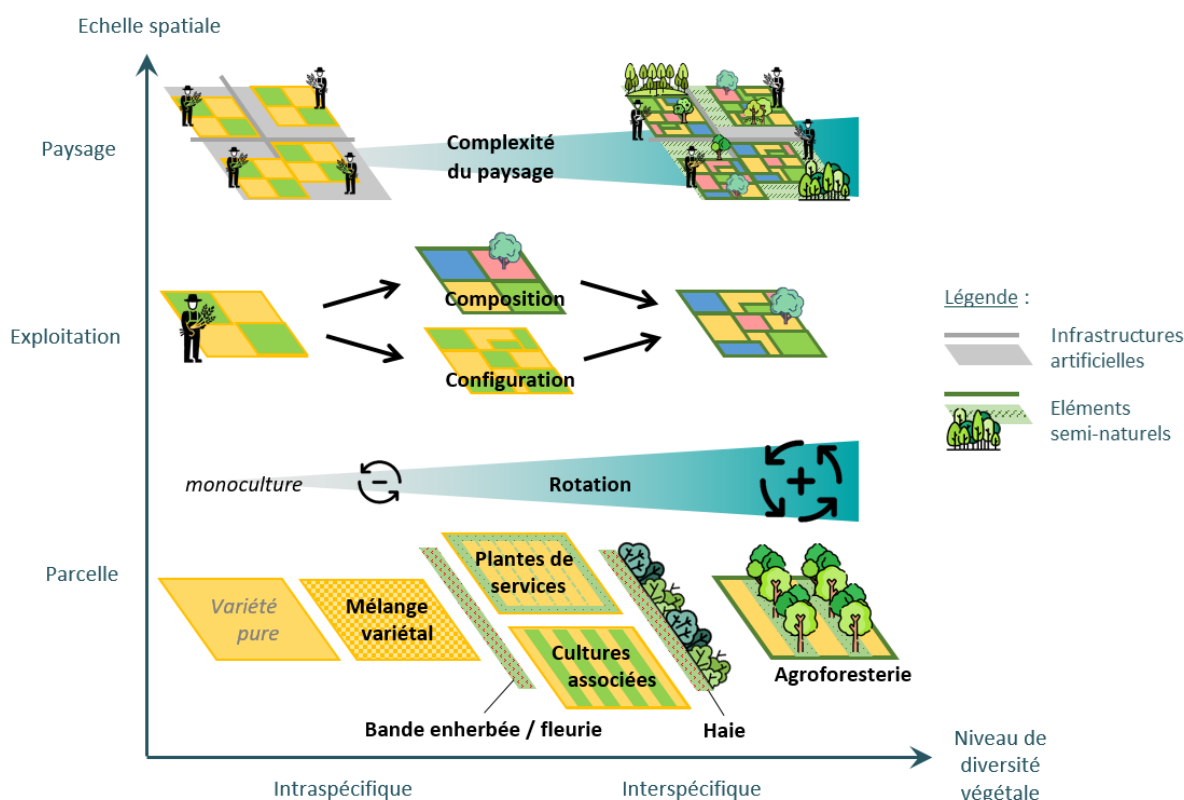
Echelle spatiale

Paysage

Complexité du paysage

Exploitation

Composition

Configuration

Légende :

Infrastructures artificielles

Eléments semi-naturels

monoculture

Rotation

Parcelle

Variété pure

Mélange variétal

Plantes de services

Cultures associées

Agroforesterie

Bande enherbée / fleurie

Haie

Niveau de diversité végétale

Intraspécifique

Interspécifique